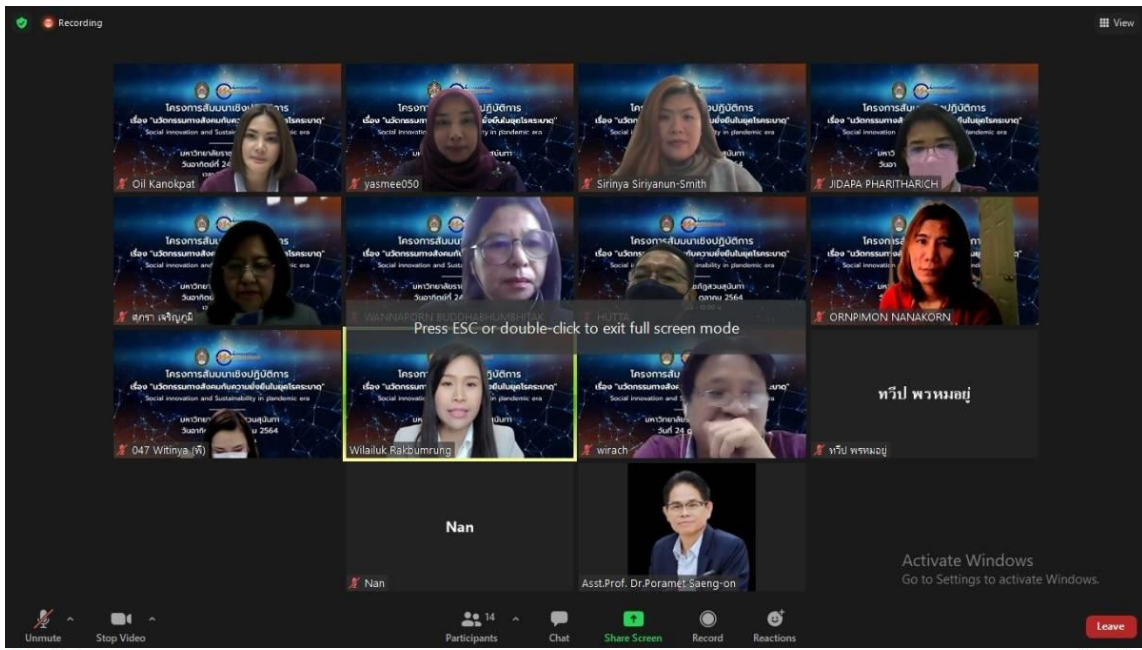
Recording

View

โครงการสัมมนาเชิงปฏิบัติการ
เรื่อง "นวัตกรรมทางสังคมกับความยั่งยืนในยุคโรคระบาด"
Social innovation and Sustainability in pandemic era

Oil Kanokpat

yasmee050

Sirinya Siriyanun-Smith

JIDAPA PHARITHARICH

ศุภรา เจริญภูมิ

WANNAPORN BUDDHARUMBHITAK

HUTTA

ORNPIMON NANAKORN

Press ESC or double-click to exit full screen mode

047 Witinya (พี่)

Wilailuk Rakbumrung

wirach

ทวีป พรหมอยู่

ทวีป พรหมอยู่

Nan

Nan

Asst.Prof. Dr.Poramet Saeng-on

Activate Windows
Go to Settings to activate Windows.

Unmute

Stop Video

14

Participants

Chat

Share Screen

Record

Reactions

Leave